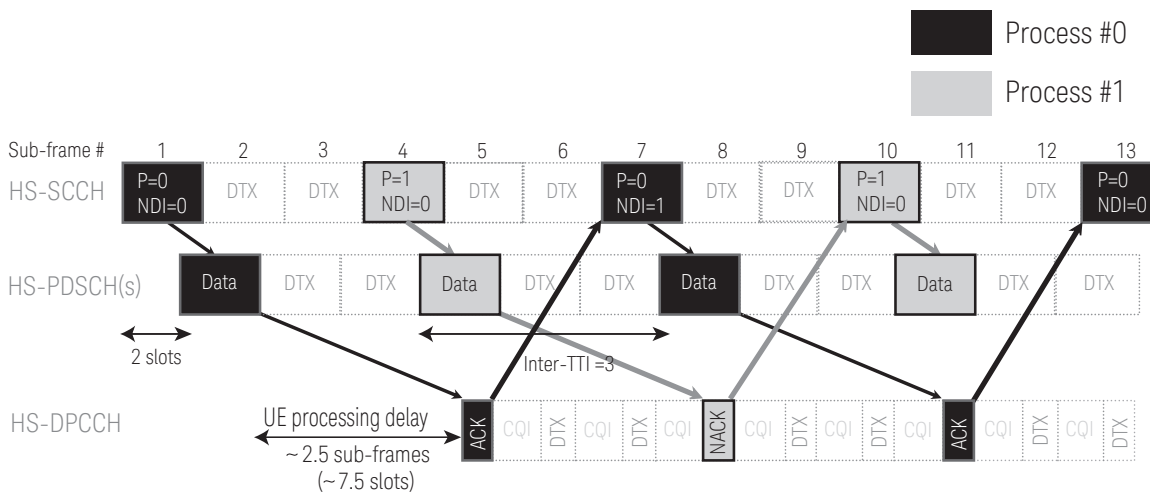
Process #0

Process #1

Sub-frame # 1 2 3 4 5 6 7 8 9 10 11 12 13

HS-SCCH
P=0 NDI=0 DTX DTX P=1 NDI=0 DTX DTX P=0 NDI=1 DTX DTX P=1 NDI=0 DTX DTX P=0 NDI=0

HS-PDSCH(s)
Data DTX DTX Data DTX DTX Data DTX DTX Data DTX DTX

2 slots

Inter-TTI =3

HS-DPCCH
UE processing delay
~ 2.5 sub-frames
(~7.5 slots)

ACK CQI DTX CQI DTX CQI NACK CQI DTX CQI DTX CQI ACK CQI DTX CQI DTX